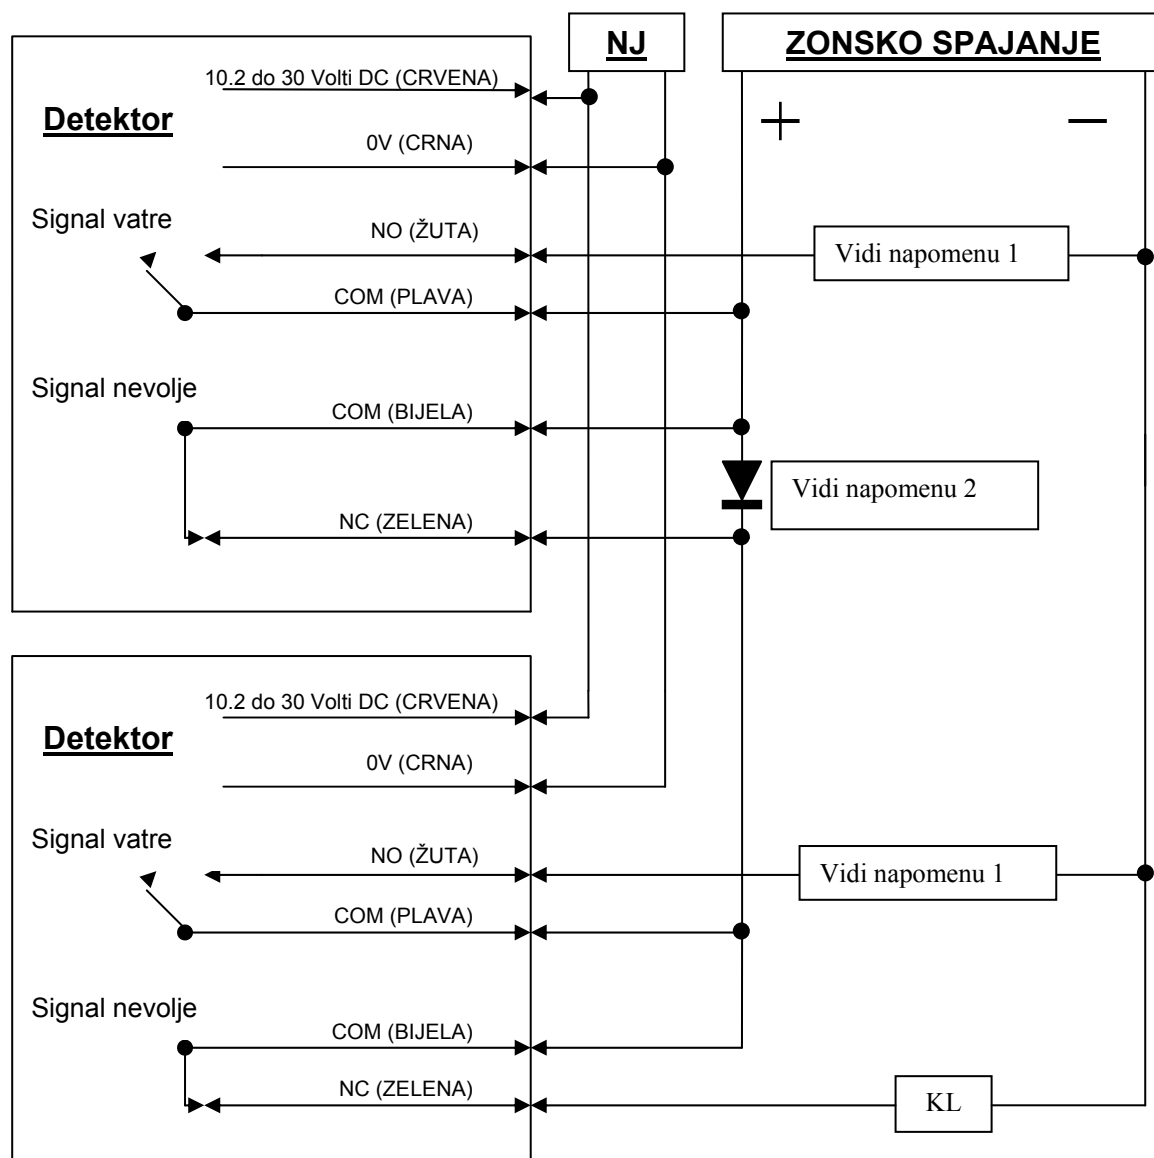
NJ

ZONSKO SPAJANJE

Detektor

10.2 do 30 Volti DC (CRVENA)

0V (CRNA)

+

—

Signal vatre

NO (ŽUTA)

Vidi napomenu 1

COM (PLAVA)

Signal nevolje

COM (BIJELA)

Vidi napomenu 2

NC (ZELENA)

Detektor

10.2 do 30 Volti DC (CRVENA)

0V (CRNA)

Signal vatre

NO (ŽUTA)

Vidi napomenu 1

COM (PLAVA)

Signal nevolje

COM (BIJELA)

NC (ZELENA)

KL